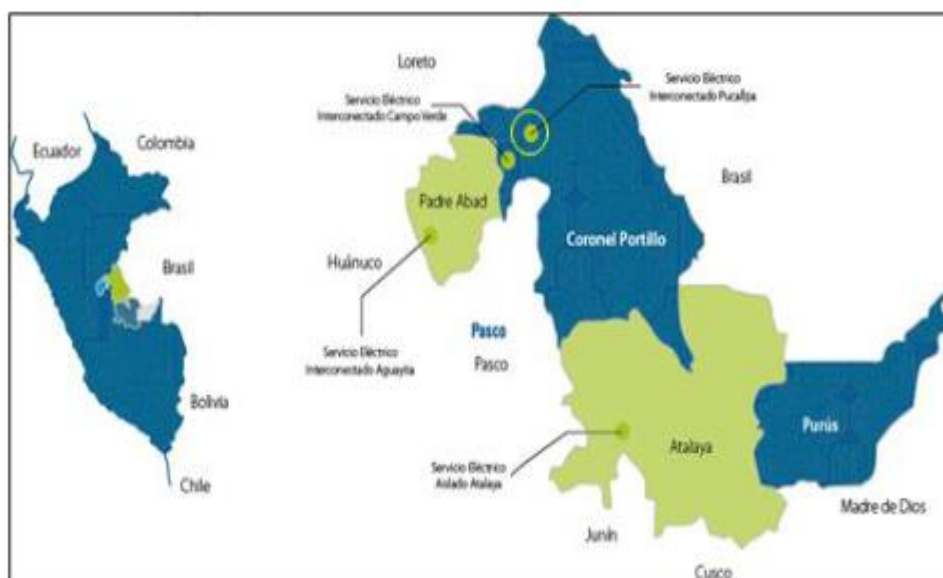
Ecuador
Colombia
Brasil
Bolivia
Chile

Loreto
Servicio Eléctrico Interconectado Campo Verde
Servicio Eléctrico Interconectado Pucallpa
Brasil
Padre Abad
Coronel Portillo
Huánuco
Servicio Eléctrico Interconectado Aguaytía
Pasco
Pasco
Servicio Eléctrico Aislado Atalaya
Atalaya
Purús
Madre de Dios
Junín
Cusco